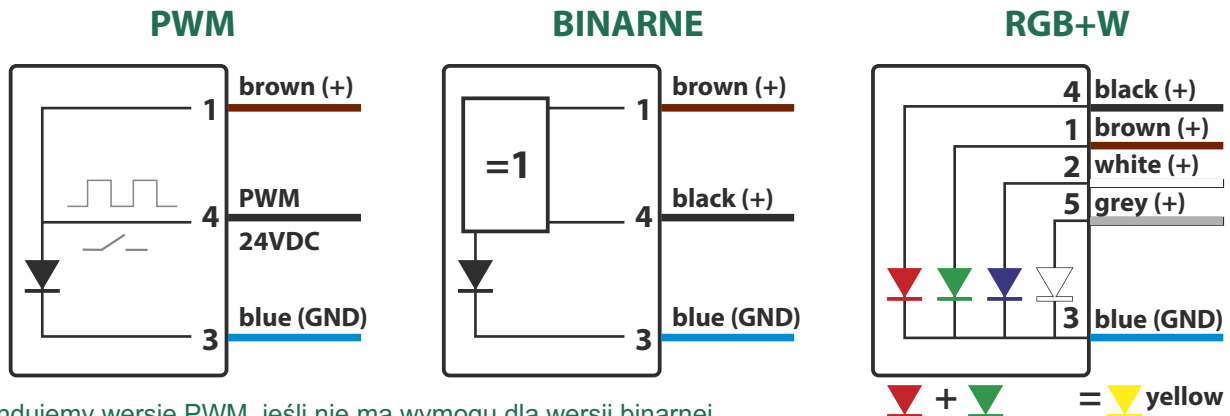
PWM

1 brown (+)

4 PWM 24VDC

3 blue (GND)

BINARNE

=1

1 brown (+)

4 black (+)

3 blue (GND)

RGB+W

4 black (+)

1 brown (+)

2 white (+)

5 grey (+)

3 blue (GND)

+ = yellow

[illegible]ndujemy wersję PWM, jeśli nie ma wymogu dla wersji binarnej